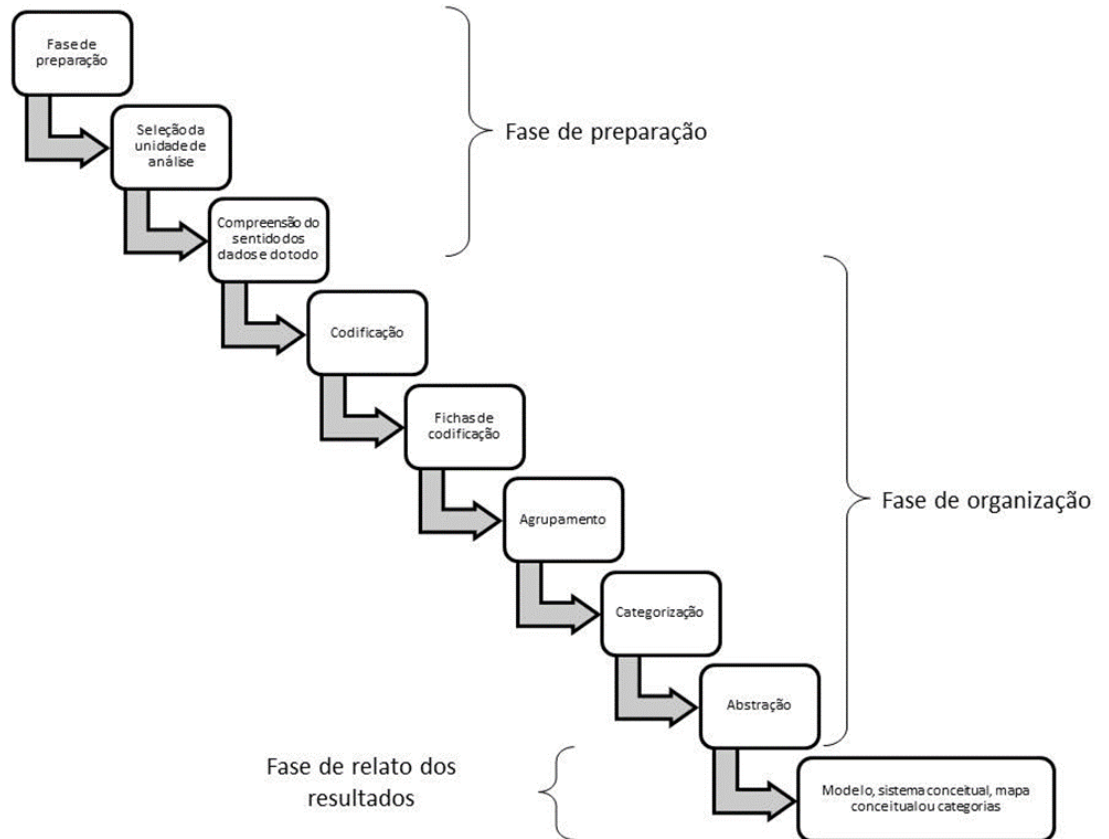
Fase de preparação

Seleção da unidade de análise

Compreensão do sentido dos dados e do todo

Fase de preparação

Codificação

Fichas de codificação

Agrupamento

Fase de organização

Categorização

Abstração

Fase de relato dos resultados

Modelo, sistema conceitual, mapa conceitual ou categorias